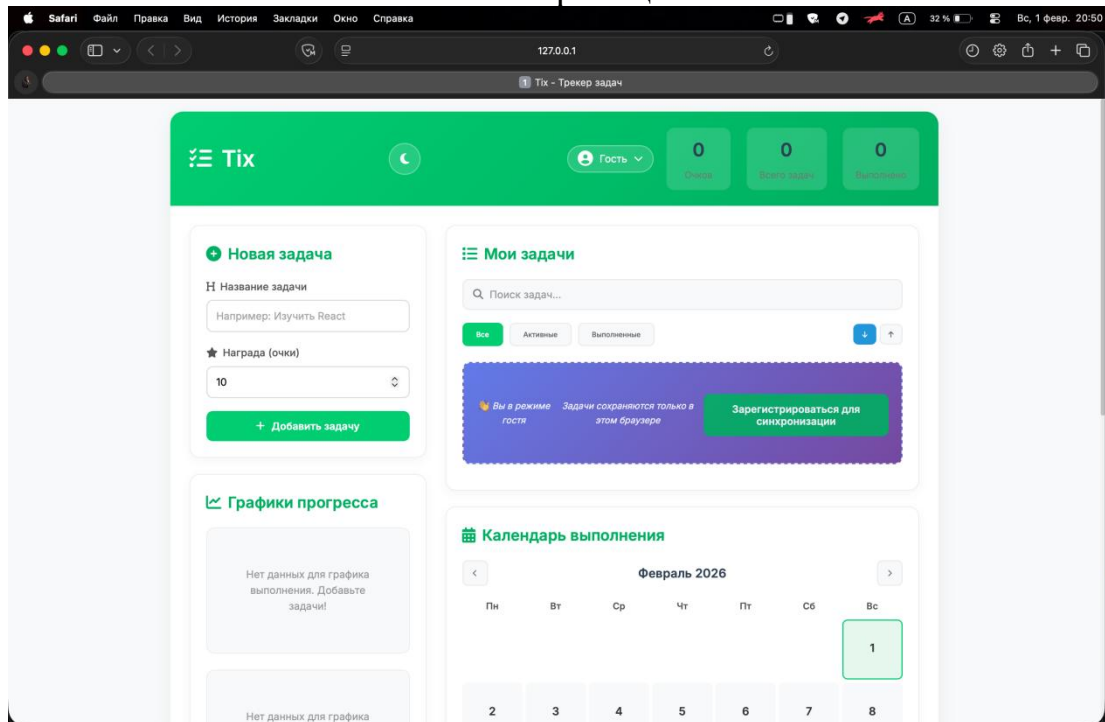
Safari Файл Правка Вид История Закладки Окно Справка 32 % Вс, 1 февр. 20:50

127.0.0.1

Tix - Трекер задач

Tix

Гость

0
Очков

0
Всего задач

0
Выполнено

Новая задача

Название задачи

Например: Изучить React

Награда (очки)

10

+ Добавить задачу

Графики прогресса

Нет данных для графика выполнения. Добавьте задачи!

Нет данных для графика

Мои задачи

Поиск задач...

Все Активные Выполненные

Вы в режиме гостя

Задачи сохраняются только в этом браузере

Зарегистрироваться для синхронизации

Календарь выполнения

Февраль 2026

| Пн | Вт | Ср | Чт | Пт | Сб | Вс |
|---|---|---|---|---|---|---|
| | | | | | | 1 |
| 2 | 3 | 4 | 5 | 6 | 7 | 8 |